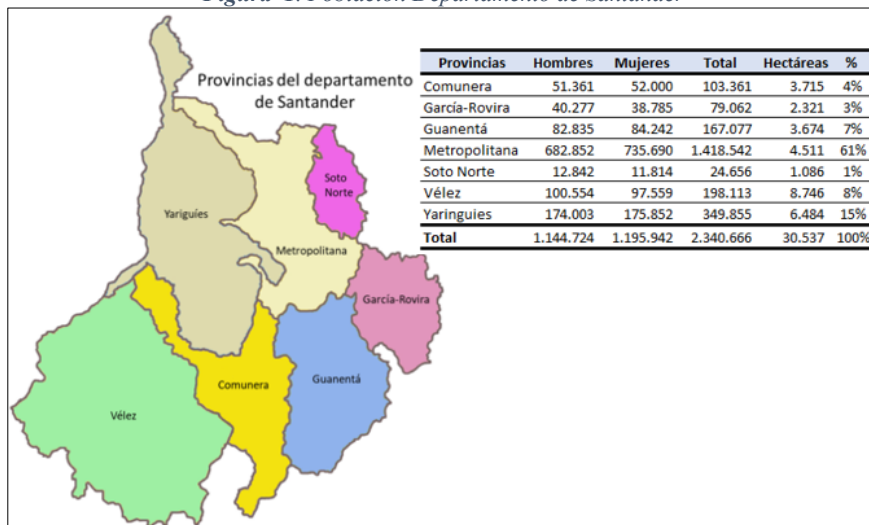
Figura 1. Población Departamento de Santander.

Provincias del departamento de Santander

Soto Norte
Yariguíes
Metropolitana
García-Rovira
Comunera
Guanentá
Vélez

| Provincias | Hombres | Mujeres | Total | Hectáreas | % |
|---|---|---|---|---|---|
| Comunera | 51.361 | 52.000 | 103.361 | 3.715 | 4% |
| García-Rovira | 40.277 | 38.785 | 79.062 | 2.321 | 3% |
| Guanentá | 82.835 | 84.242 | 167.077 | 3.674 | 7% |
| Metropolitana | 682.852 | 735.690 | 1.418.542 | 4.511 | 61% |
| Soto Norte | 12.842 | 11.814 | 24.656 | 1.086 | 1% |
| Vélez | 100.554 | 97.559 | 198.113 | 8.746 | 8% |
| Yaringuies | 174.003 | 175.852 | 349.855 | 6.484 | 15% |
| Total | 1.144.724 | 1.195.942 | 2.340.666 | 30.537 | 100% |